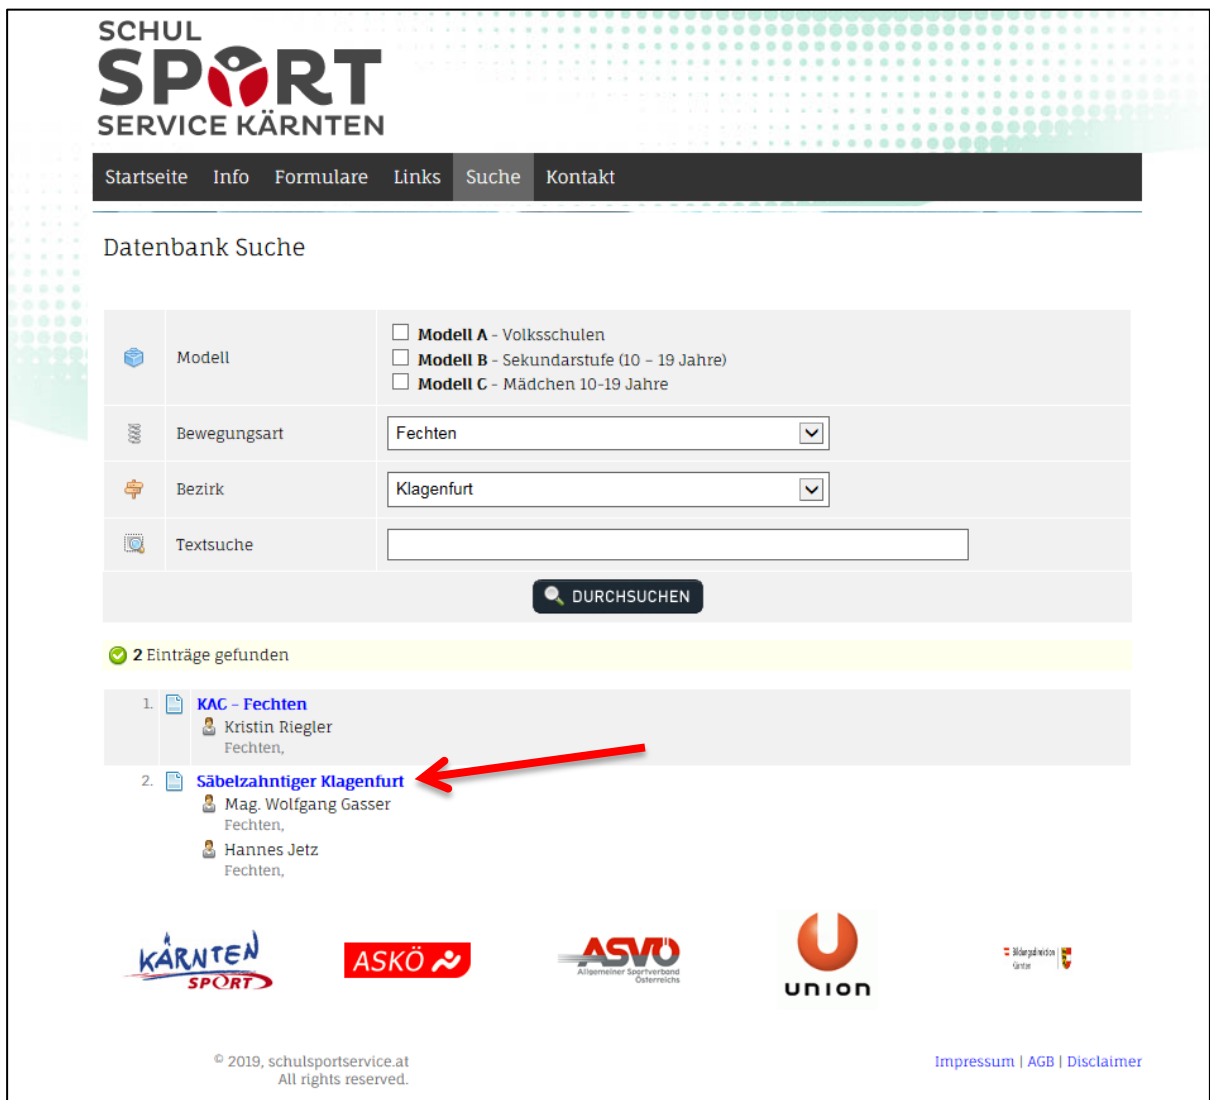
SCHUL SPORT SERVICE KÄRNTEN

Startseite Info Formulare Links Suche Kontakt

Datenbank Suche

| | Modell | ☐ **Modell A** - Volksschulen<br>☐ **Modell B** - Sekundarstufe (10 – 19 Jahre)<br>☐ **Modell C** - Mädchen 10-19 Jahre |
|---|---|---|
| | Bewegungsart | Fechten |
| | Bezirk | Klagenfurt |
| | Textsuche | |

DURCHSUCHEN

**2** Einträge gefunden

1. **KAC - Fechten**
Kristin Riegler
Fechten,

2. **Säbelzahntiger Klagenfurt**
Mag. Wolfgang Gasser
Fechten,
Hannes Jetz
Fechten,

KÄRNTEN SPORT

ASKÖ

ASVÖ Allgemeiner Sportverband Österreichs

union

Bildungsdirektion Kärnten

© 2019, schulsportservice.at
All rights reserved.

Impressum | AGB | Disclaimer